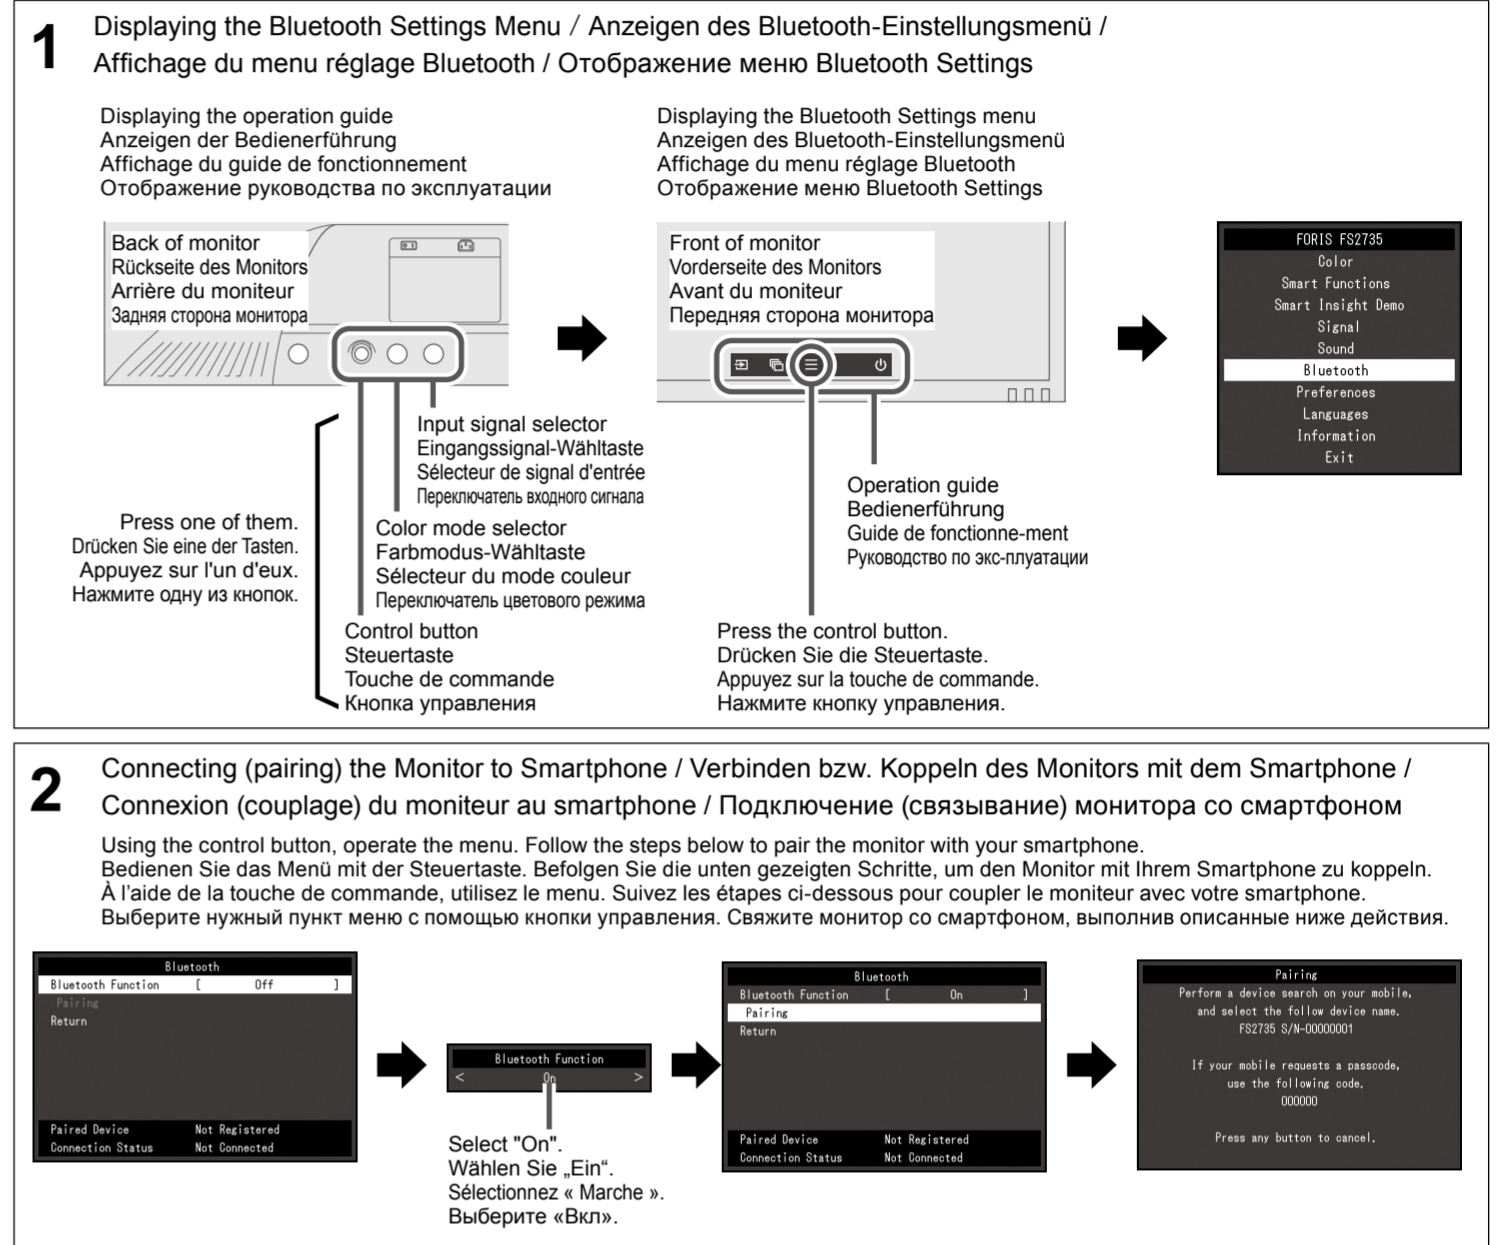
1

Displaying the Bluetooth Settings Menu / Anzeigen des Bluetooth-Einstellungsmenü / Affichage du menu réglage Bluetooth / Отображение меню Bluetooth Settings

Displaying the operation guide
Anzeigen der Bedienerführung
Affichage du guide de fonctionnement
Отображение руководства по эксплуатации

Back of monitor
Rückseite des Monitors
Arrière du moniteur
Задняя сторона монитора

Input signal selector
Eingangssignal-Wähltaste
Sélecteur de signal d'entrée
Переключатель входного сигнала

Press one of them.
Drücken Sie eine der Tasten.
Appuyez sur l'un d'eux.
Нажмите одну из кнопок.

Color mode selector
Farbmodus-Wähltaste
Sélecteur du mode couleur
Переключатель цветового режима

Control button
Steuertaste
Touche de commande
Кнопка управления

Displaying the Bluetooth Settings menu
Anzeigen des Bluetooth-Einstellungsmenü
Affichage du menu réglage Bluetooth
Отображение меню Bluetooth Settings

Front of monitor
Vorderseite des Monitors
Avant du moniteur
Передняя сторона монитора

Operation guide
Bedienerführung
Guide de fonctionne-ment
Руководство по экс-плуатации

Press the control button.
Drücken Sie die Steuertaste.
Appuyez sur la touche de commande.
Нажмите кнопку управления.

FORIS FS2735
Color
Smart Functions
Smart Insight Demo
Signal
Sound
Bluetooth
Preferences
Languages
Information
Exit

2

Connecting (pairing) the Monitor to Smartphone / Verbinden bzw. Koppeln des Monitors mit dem Smartphone / Connexion (couplage) du moniteur au smartphone / Подключение (связывание) монитора со смартфоном

Using the control button, operate the menu. Follow the steps below to pair the monitor with your smartphone.
Bedienen Sie das Menü mit der Steuertaste. Befolgen Sie die unten gezeigten Schritte, um den Monitor mit Ihrem Smartphone zu koppeln.
À l'aide de la touche de commande, utilisez le menu. Suivez les étapes ci-dessous pour coupler le moniteur avec votre smartphone.
Выберите нужный пункт меню с помощью кнопки управления. Свяжите монитор со смартфоном, выполнив описанные ниже действия.

Bluetooth
Bluetooth Function [ Off ]
Pairing
Return
Paired Device Not Registered
Connection Status Not Connected

Bluetooth Function
< On >

Select "On".
Wählen Sie „Ein".
Sélectionnez « Marche ».
Выберите «Вкл».

Bluetooth
Bluetooth Function [ On ]
Pairing
Return
Paired Device Not Registered
Connection Status Not Connected

Pairing
Perform a device search on your mobile, and select the follow device name.
FS2735 S/N-00000001
If your mobile requests a passcode, use the following code.
000000
Press any button to cancel.